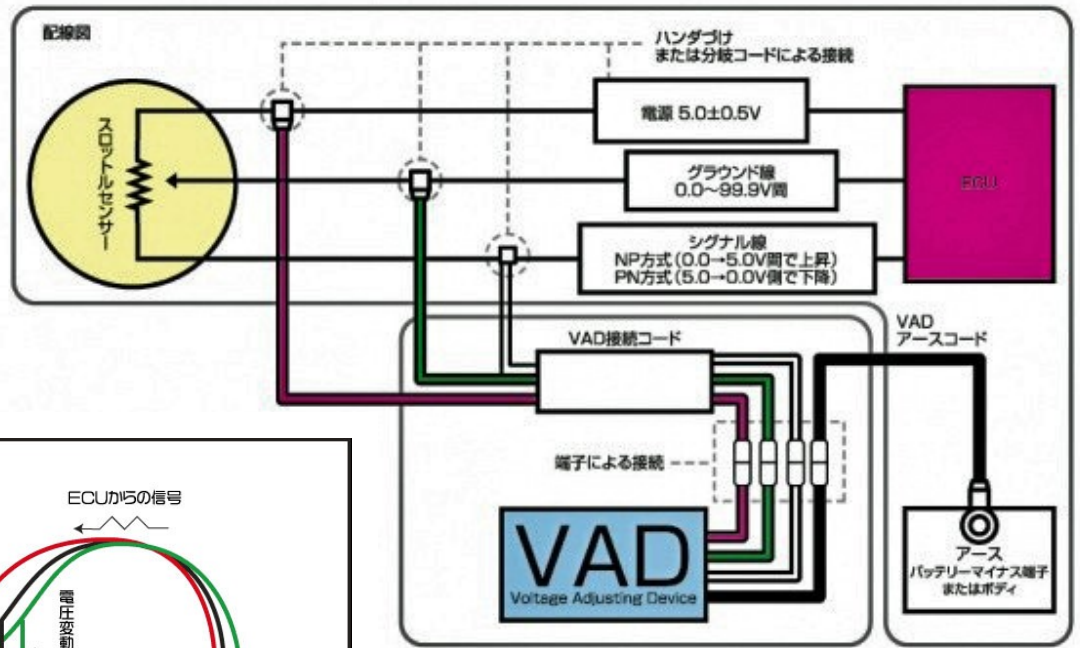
配線図

ハンダづけ
または分岐コードによる接続

スロットルセンサー

電源 5.0±0.5V

グラウンド線
0.0〜99.9V間

シグナル線
NP方式(0.0→5.0V間で上昇)
PN方式(5.0→0.0V側で下降)

ECU

VAD接続コード

VAD
アースコード

端子による接続

VAD
Voltage Adjusting Device

アース
バッテリーマイナス端子
またはボディ

ECUからの信号

電圧変動